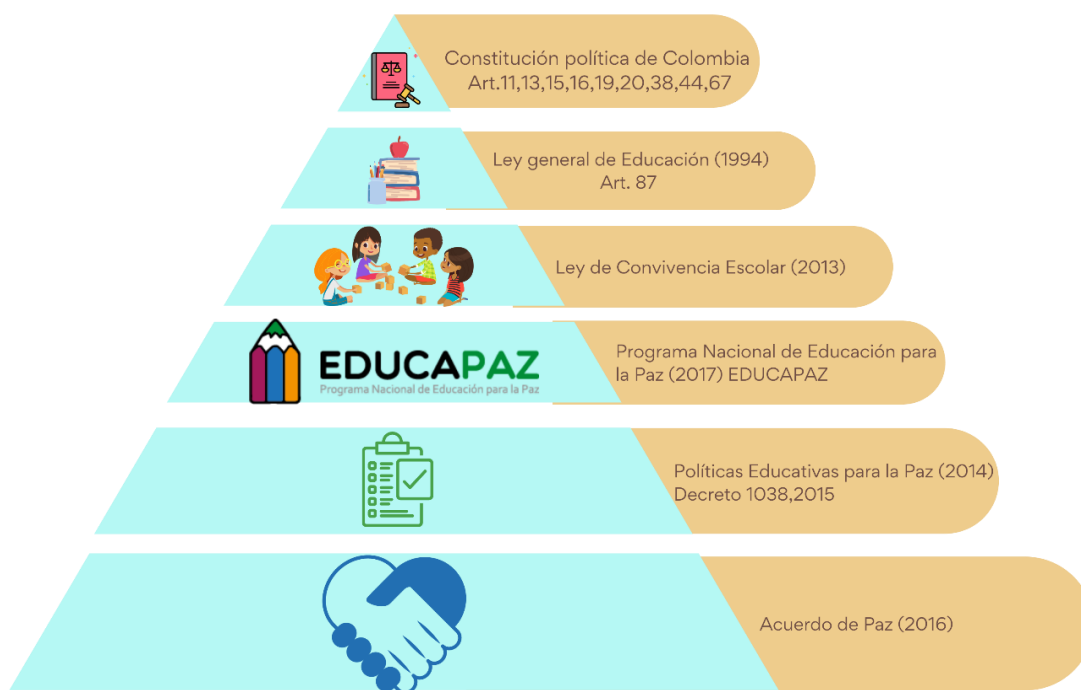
Constitución política de Colombia Art.11,13,15,16,19,20,38,44,67

Ley general de Educación (1994) Art. 87

Ley de Convivencia Escolar (2013)

EDUCAPAZ
Programa Nacional de Educación para la Paz

Programa Nacional de Educación para la Paz (2017) EDUCAPAZ

Políticas Educativas para la Paz (2014) Decreto 1038,2015

Acuerdo de Paz (2016)